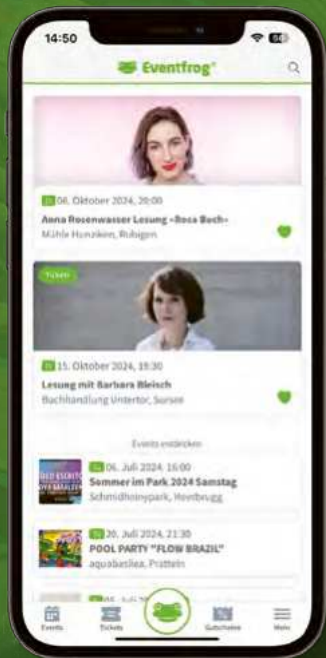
14:50

Eventfrog

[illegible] 06. Oktober 2024, 20:00
Anna Rosenwasser Lesung «Rosa Buch»
Mühle Hunziken, Rubigen

Tickets

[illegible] 15. Oktober 2024, 19:30
Lesung mit Barbara Bleisch
Buchhandlung Untertor, Sursee

Events entdecken

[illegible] 06. Juli 2024, 16:00
Sommer im Park 2024 Samstag
Schmidheinypark, Heerbrugg

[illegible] 20. Juli 2024, 21:30
POOL PARTY "FLOW BRAZIL"
aquabasilea, Pratteln

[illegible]

Events Tickets Gutscheine Mehr